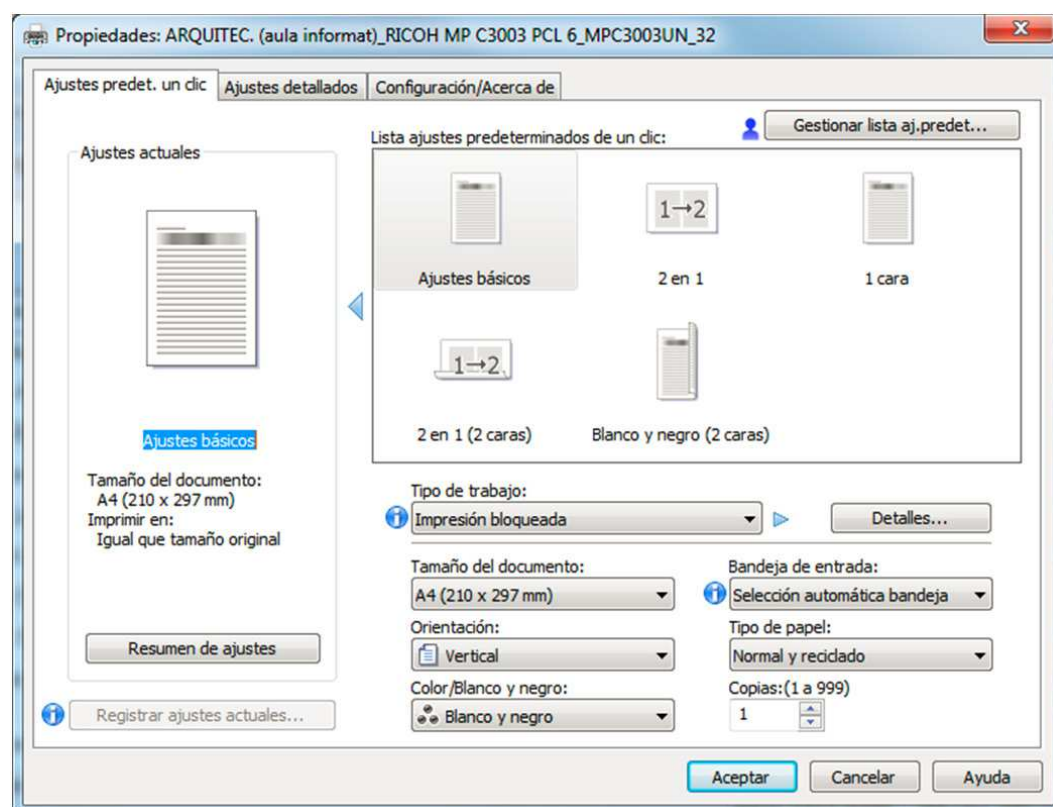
Propiedades: ARQUITEC. (aula informat)_RICOH MP C3003 PCL 6_MPC3003UN_32

Ajustes predet. un clic
Ajustes detallados
Configuración/Acerca de

Gestionar lista aj.predet...

Ajustes actuales

Lista ajustes predeterminados de un clic:

Ajustes básicos
1→2
2 en 1
1 cara
1→2
2 en 1 (2 caras)
Blanco y negro (2 caras)

Ajustes básicos

Tamaño del documento:
A4 (210 x 297 mm)
Imprimir en:
Igual que tamaño original

Resumen de ajustes

Registrar ajustes actuales...

Tipo de trabajo:
Impresión bloqueada
Detalles...

Tamaño del documento:
A4 (210 x 297 mm)
Bandeja de entrada:
Selección automática bandeja
Orientación:
Vertical
Tipo de papel:
Normal y reciclado
Color/Blanco y negro:
Blanco y negro
Copias:(1 a 999)
1

Aceptar
Cancelar
Ayuda